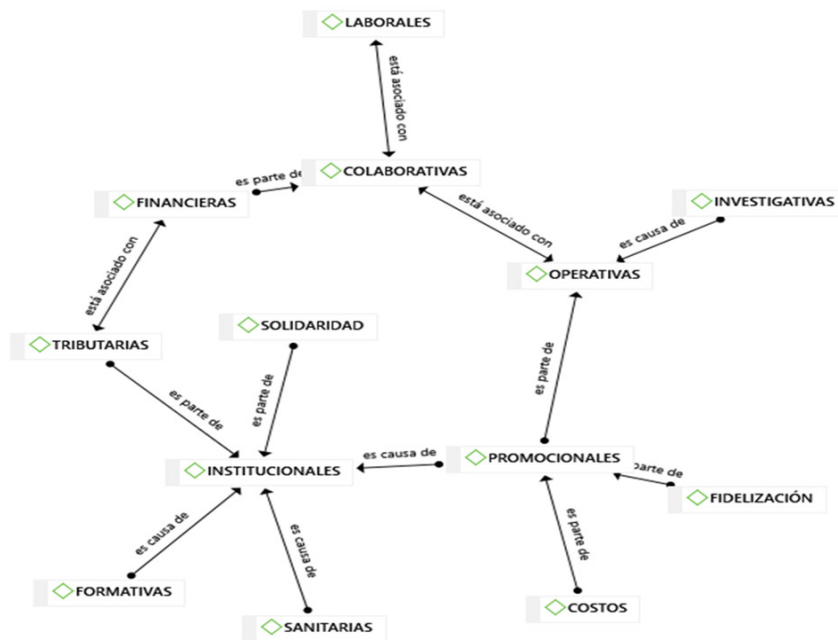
LABORALES

está asociado con

es parte de

COLABORATIVAS

FINANCIERAS

está asociado con

INVESTIGATIVAS

es causa de

está asociado con

OPERATIVAS

TRIBUTARIAS

SOLIDARIDAD

es parte de

es parte de

es parte de

es causa de

INSTITUCIONALES

PROMOCIONALES

parte de

FIDELIZACIÓN

es causa de

es causa de

es parte de

FORMATIVAS

SANITARIAS

COSTOS